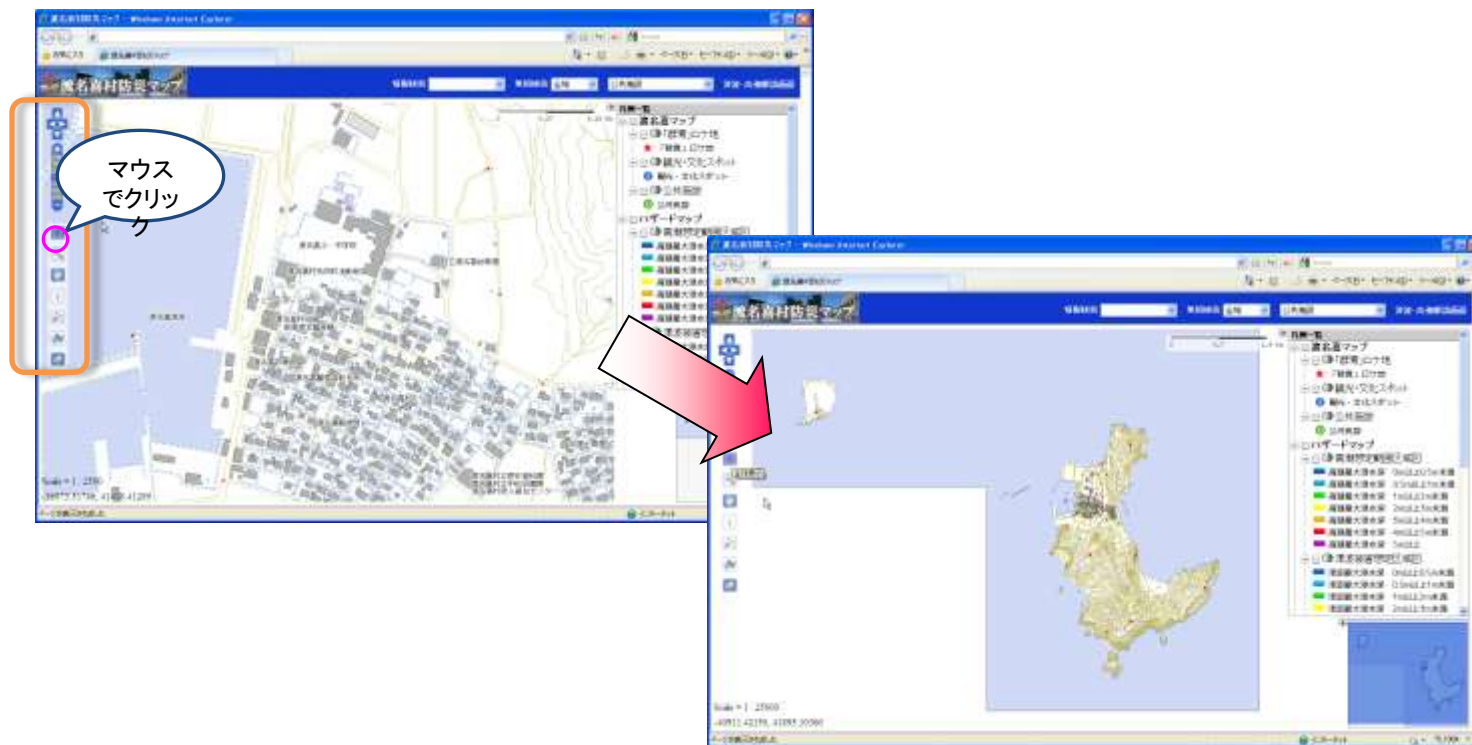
度名喜村防災マップ

マウスでクリック

凡例一覧
渡名喜マップ
「厳常」ロケ地
観光・文化スポット
公共施設
ハザードマップ

度名喜村防災マップ

凡例一覧
渡名喜マップ
「厳常」ロケ地
観光・文化スポット
公共施設
ハザードマップ

Scale = 1 : 25000